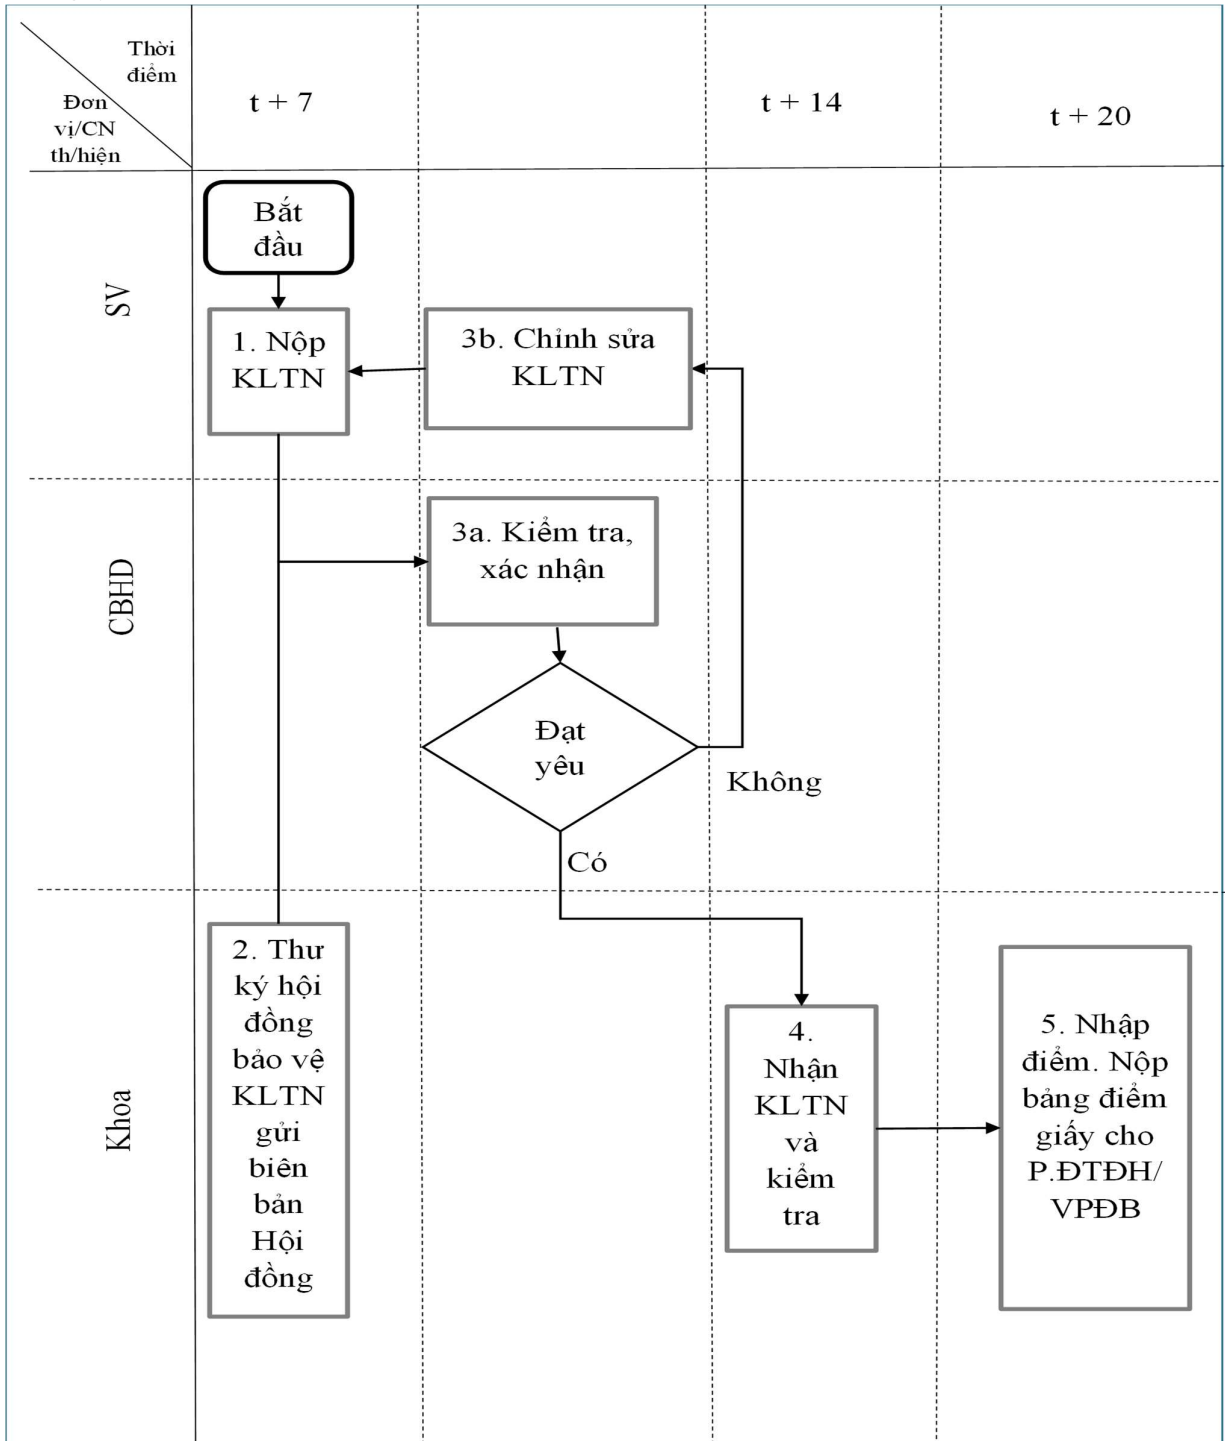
Thời điểm

Đơn vị/CN th/hiện

t + 7

t + 14

t + 20

SV

Bắt đầu

1. Nộp KLTN

3b. Chỉnh sửa KLTN

CBHD

3a. Kiểm tra, xác nhận

Đạt yêu

Không

Có

Khoa

2. Thư ký hội đồng bảo vệ KLTN gửi biên bản Hội đồng

4. Nhận KLTN và kiểm tra

5. Nhập điểm. Nộp bảng điểm giấy cho P.ĐTĐH/ VPĐB